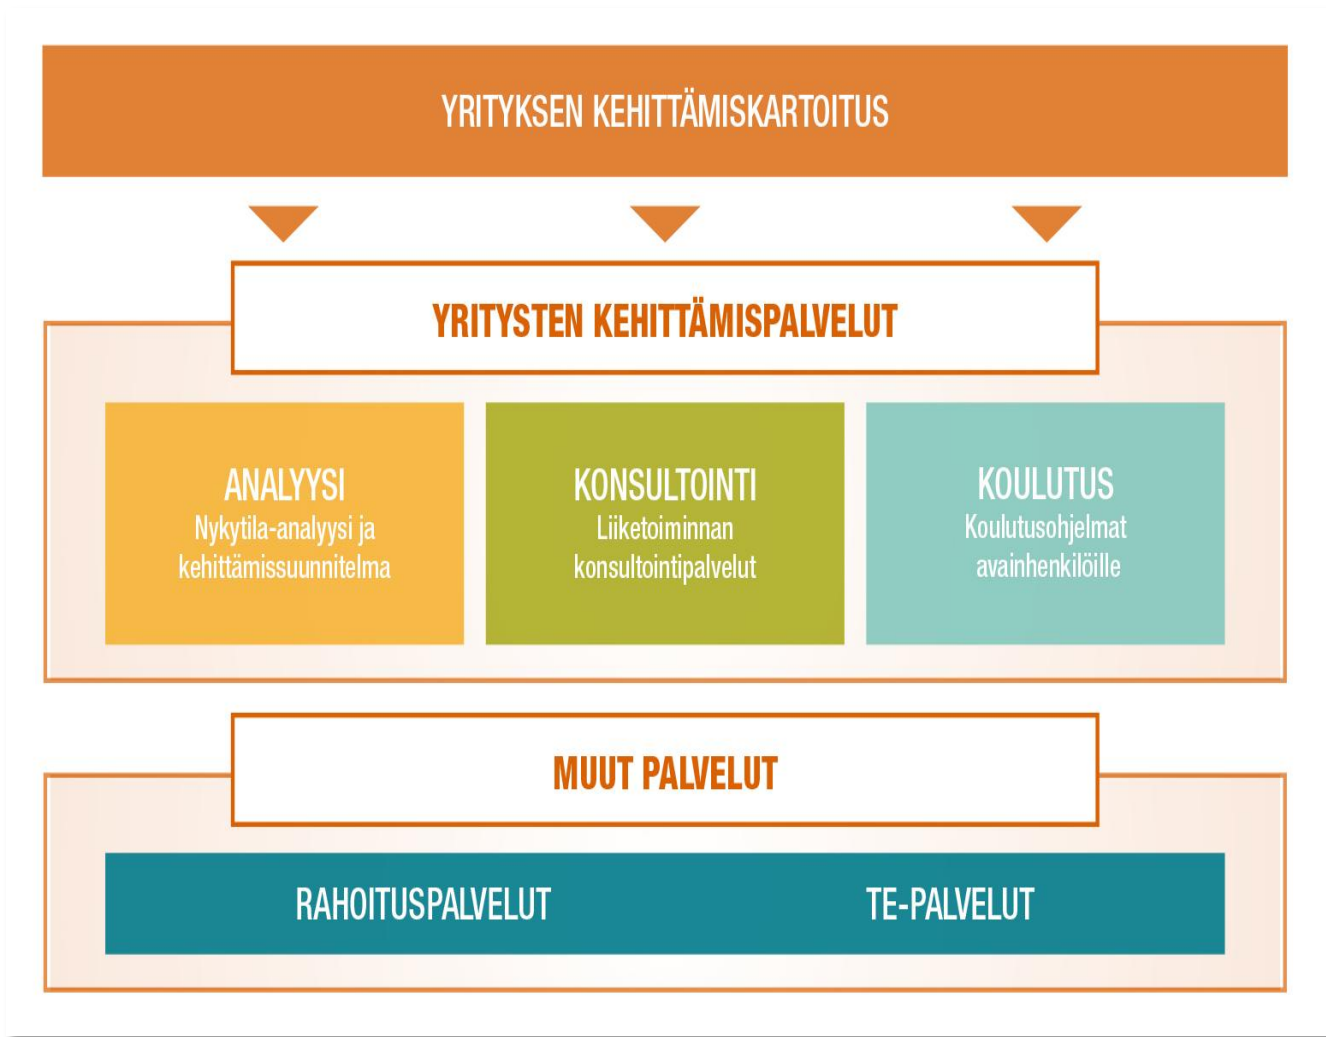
YRITYKSEN KEHITTÄMISKARTOITUS

YRITYSTEN KEHITTÄMISPALVELUT

ANALYYSI
Nykytila-analyysi ja kehittämissuunnitelma

KONSULTOINTI
Liiketoiminnan konsultointipalvelut

KOULUTUS
Koulutusohjelmat avainhenkilöille

MUUT PALVELUT

RAHOITUSPALVELUT

TE-PALVELUT